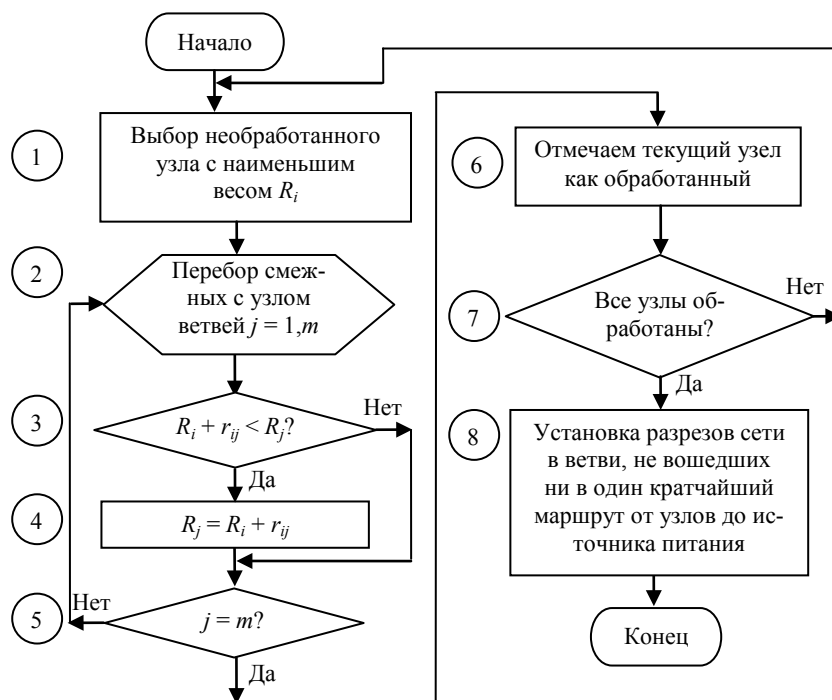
Начало

1

Выбор необработанного узла с наименьшим весом $R_i$

2

Перебор смежных с узлом ветвей $j = 1,m$

3

$R_i + r_{ij} < R_j$?

Нет

Да

4

$R_j = R_i + r_{ij}$

5

Нет

$j = m$?

Да

6

Отмечаем текущий узел как обработанный

7

Все узлы обработаны?

Нет

Да

8

Установка разрезов сети в ветви, не вошедших ни в один кратчайший маршрут от узлов до источника питания

Конец